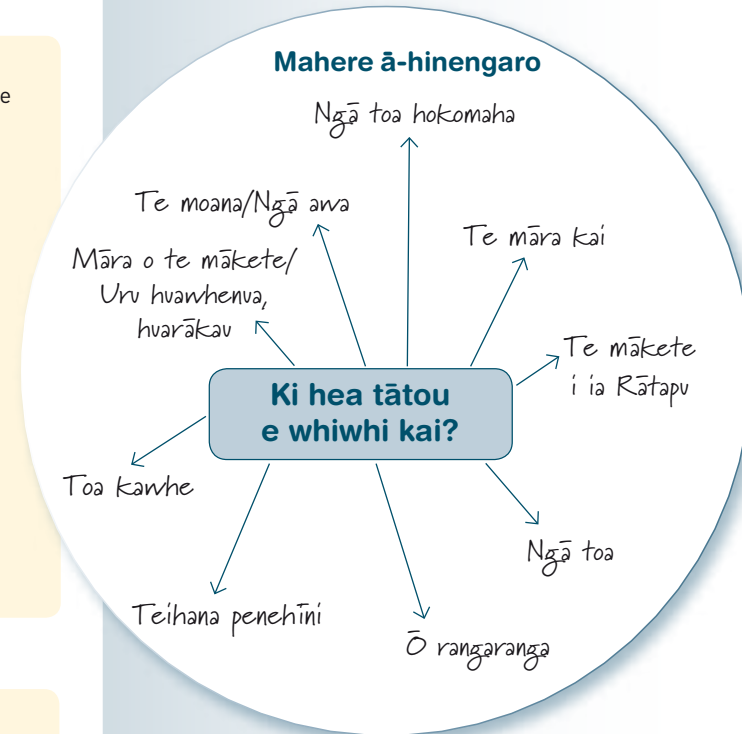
e

Mahere ā-hinengaro

Ki hea tātou e whiwhi kai?

Ngā toa hokomaha

Te mara kai

Te mākete i ia Rātapu

Ngā toa

Ō rangaranga

Teihana penehīni

Toa kawhe

Māra o te mākete/ Uru huawhenua, huarākau

Te moana/Ngā awa